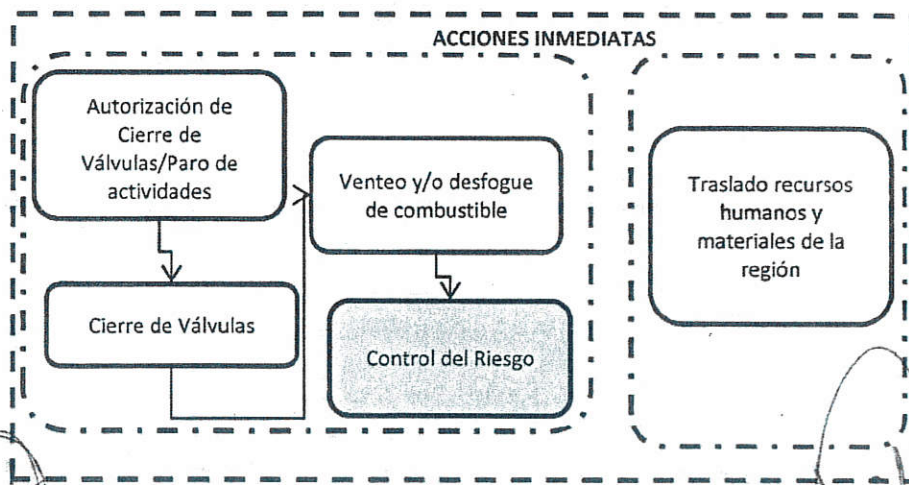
ACCIONES INMEDIATAS

Autorización de Cierre de Válvulas/Paro de actividades

Cierre de Válvulas

Venteo y/o desfogue de combustible

Control del Riesgo

Traslado recursos humanos y materiales de la región